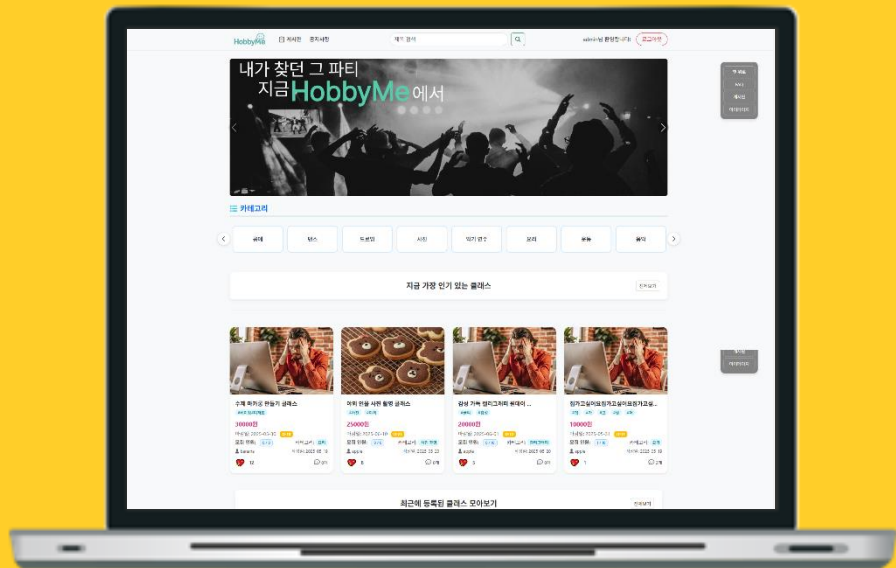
HobbyMe 게시판 공지사항

admin님 환영합니다 로그아웃

내가 찾던 그 파티
지금 HobbyMe에서

카테고리

공예 댄스 드로잉 사진 악기 연주 요리 운동 음악

지금 가장 인기 있는 클래스

수제 쿠키 만들기 클래스
30000원

머핀 만들 사진 촬영 클래스
25000원

감성 가득 캘리그라피 원데이 ...
20000원

힘가고싶어요힘가고싶어요힘가고싶...
10000원

최근에 등록된 클래스 모아보기